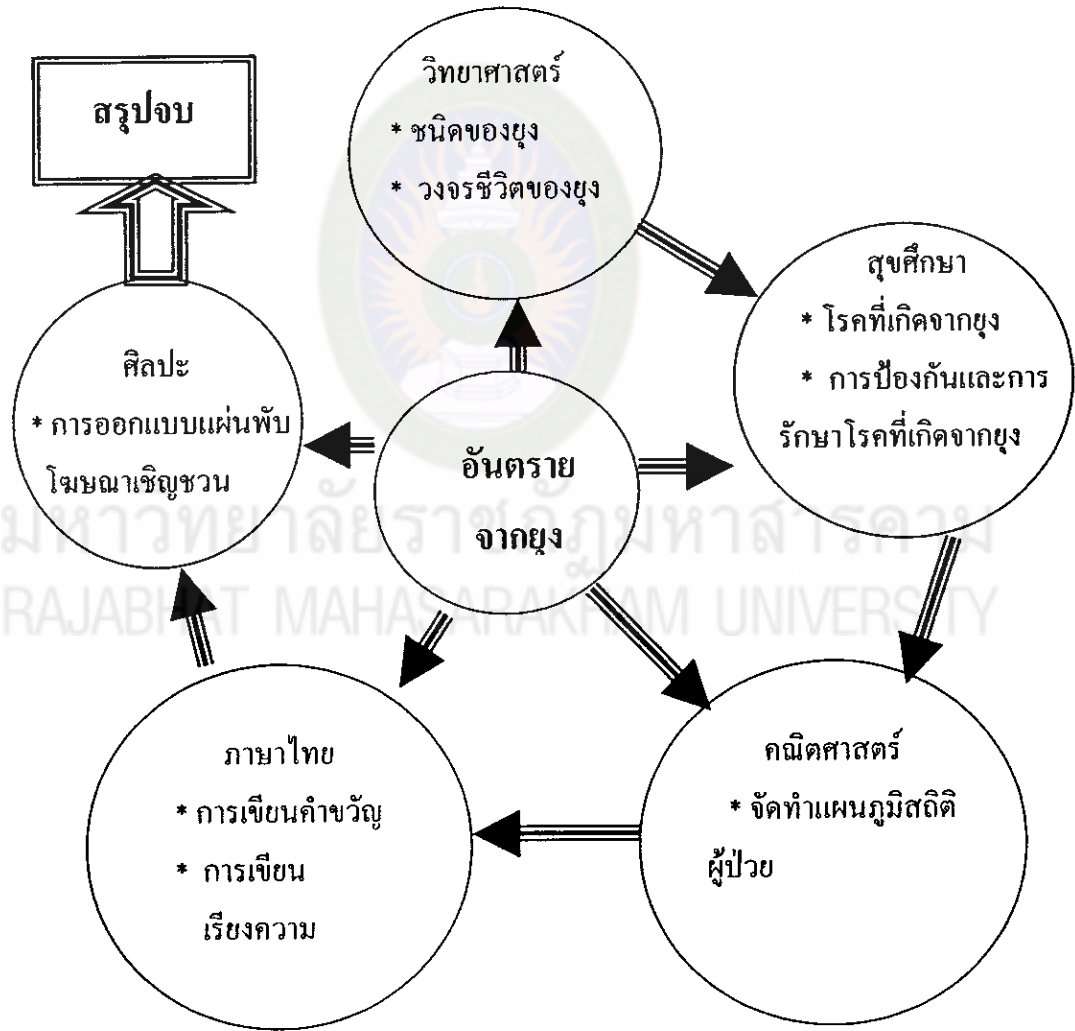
สรุปจบ

วิทยาศาสตร์
* ชนิดของยุง
* วงจรชีวิตของยุง

สุขศึกษา
* โรคที่เกิดจากยุง
* การป้องกันและการรักษาโรคที่เกิดจากยุง

ศิลปะ
* การออกแบบแผ่นพับโฆษณาเชิญชวน

อันตราย
จากยุง

มหาวิทยาลัยราชภัฏมหาสารคาม
RAJABHAT MAHASARAKHAM UNIVERSITY

ภาษาไทย
* การเขียนคำขวัญ
* การเขียนเรียงความ

คณิตศาสตร์
* จัดทำแผนภูมิสถิติผู้ป่วย